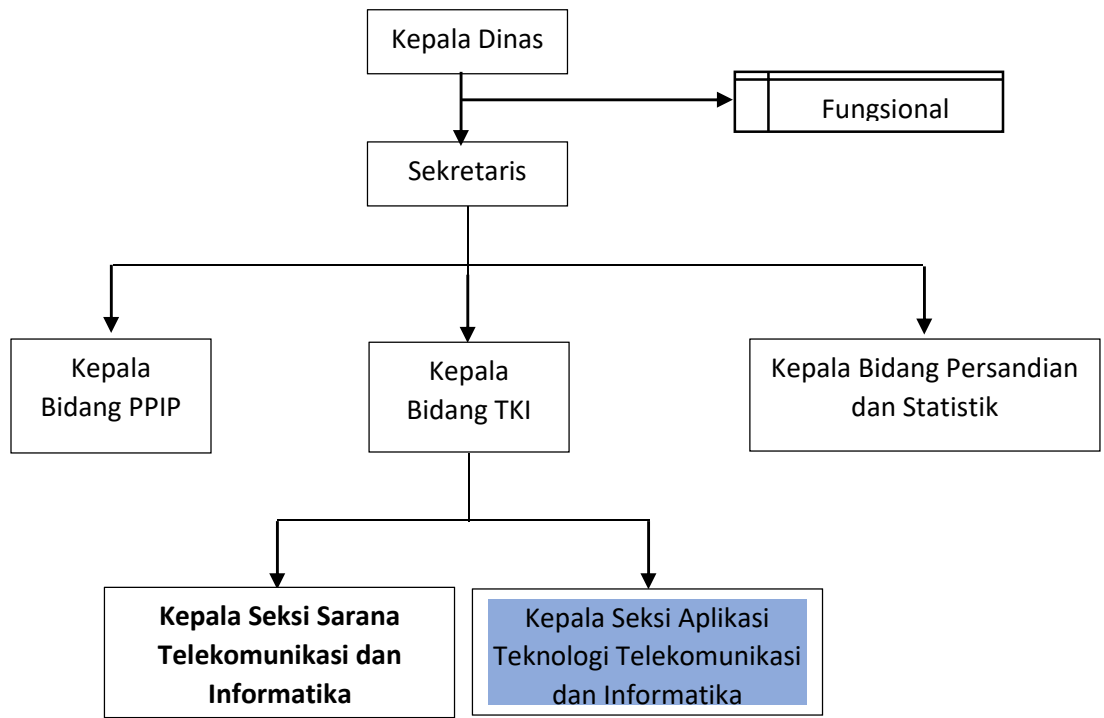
Kepala Dinas

Fungsional

Sekretaris

Kepala Bidang PPIP

Kepala Bidang TKI

Kepala Bidang Persandian dan Statistik

**Kepala Seksi Sarana Telekomunikasi dan Informatika**

Kepala Seksi Aplikasi Teknologi Telekomunikasi dan Informatika